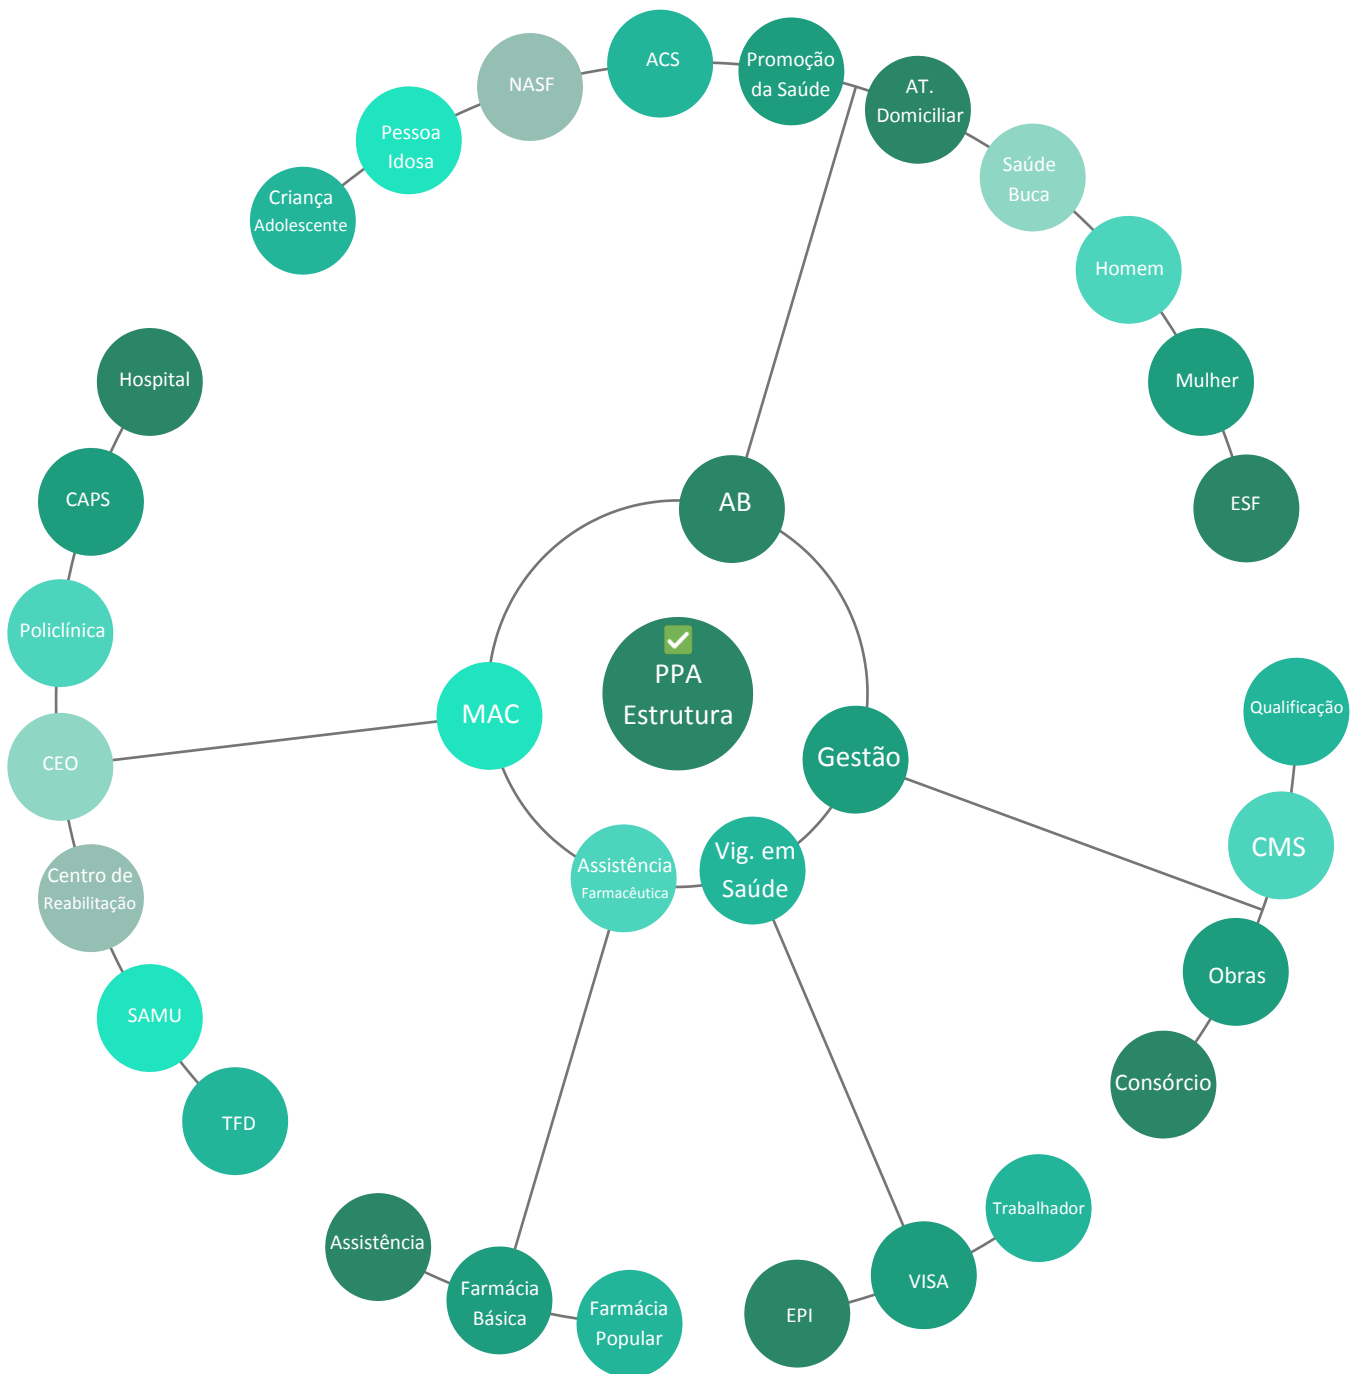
Criança Adolescente

Pessoa Idosa

NASF

ACS

Promoção da Saúde

AT. Domiciliar

Saúde Buca

Homem

Mulher

ESF

Hospital

CAPS

Policlínica

CEO

Centro de Reabilitação

SAMU

TFD

AB

PPA Estrutura

MAC

Gestão

Assistência Farmacêutica

Vig. em Saúde

Qualificação

CMS

Obras

Consórcio

Assistência

Farmácia Básica

Farmácia Popular

EPI

VISA

Trabalhador